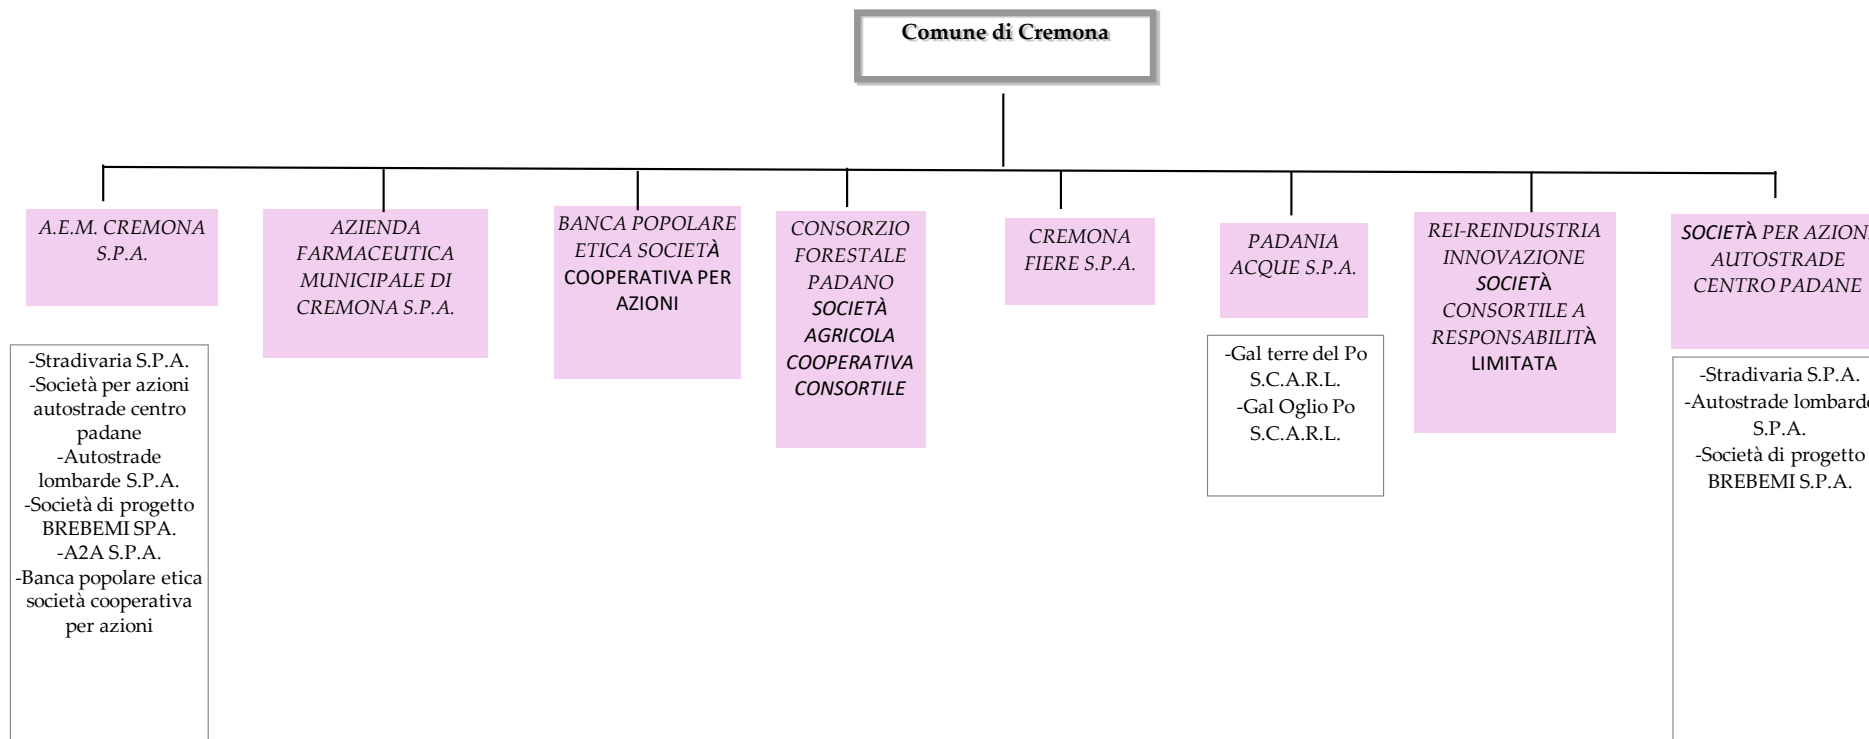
Comune di Cremona

A.E.M. CREMONA S.P.A.

-Stradivaria S.P.A.
-Società per azioni autostrade centro padane
-Autostrade lombarde S.P.A.
-Società di progetto BREBEMI SPA.
-A2A S.P.A.
-Banca popolare etica società cooperativa per azioni

AZIENDA FARMACEUTICA MUNICIPALE DI CREMONA S.P.A.

BANCA POPOLARE ETICA SOCIETÀ COOPERATIVA PER AZIONI

CONSORZIO FORESTALE PADANO SOCIETÀ AGRICOLA COOPERATIVA CONSORTILE

CREMONA FIERE S.P.A.

PADANIA ACQUE S.P.A.

-Gal terre del Po S.C.A.R.L.
-Gal Oglio Po S.C.A.R.L.

REI-REINDUSTRIA INNOVAZIONE SOCIETÀ CONSORTILE A RESPONSABILITÀ LIMITATA

SOCIETÀ PER AZIONI AUTOSTRADE CENTRO PADANE

-Stradivaria S.P.A.
-Autostrade lombarde S.P.A.
-Società di progetto BREBEMI S.P.A.